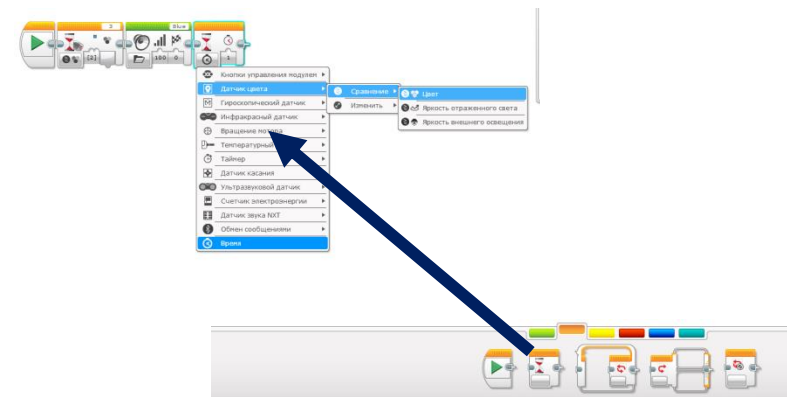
2
Blue
[2]
100
0
1
Кнопки управления модулем
Датчик цвета
Гироскопический датчик
Инфракрасный датчик
Вращение мотора
Температурный
Таймер
Датчик касания
Ультразвуковой датчик
Счетчик электроэнергии
Датчик звука NXT
Обмен сообщениями
Время
Сравнение
Изменить
Цвет
Яркость отраженного света
Яркость внешнего освещения